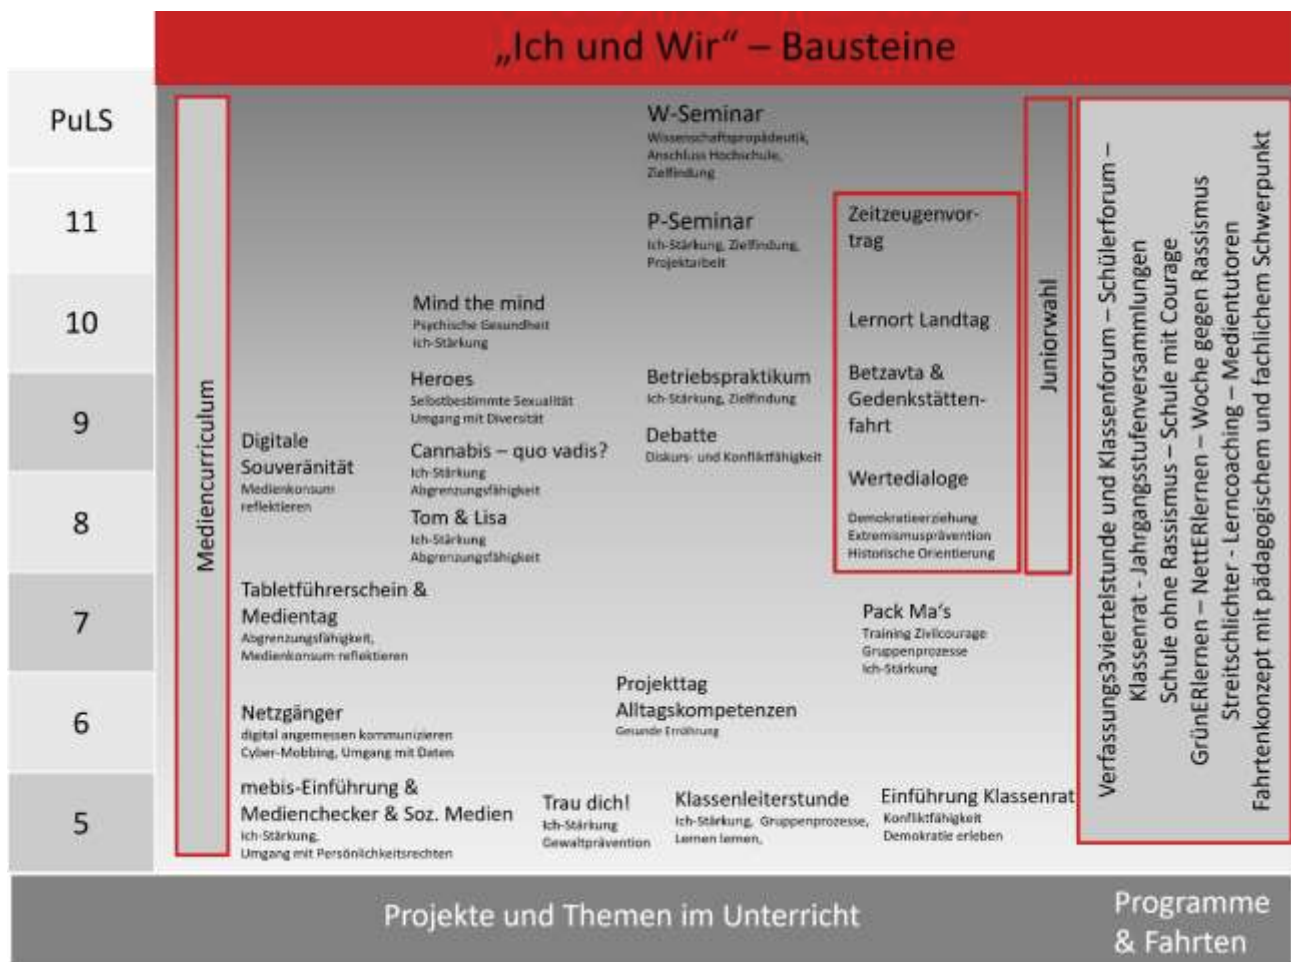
„Ich und Wir" – Bausteine

PuLS

11

10

9

8

7

6

5

Mediencurriculum

W-Seminar
Wissenschaftspropädeutik, Anschluss Hochschule, Zielfindung

P-Seminar
Ich-Stärkung, Zielfindung, Projektarbeit

Zeitzeugenvortrag

Lernort Landtag

Betzavta & Gedenkstättenfahrt

Wertedialoge
Demokratieerziehung
Extremismusprävention
Historische Orientierung

Juniorwahl

Verfassungs3viertelstunde und Klassenforum – Schülerforum – Klassenrat - Jahrgangsstufenversammlungen
Schule ohne Rassismus – Schule mit Courage
GrünERlernen – NettERlernen – Woche gegen Rassismus
Streitschlichter - Lerncoaching - Medientutoren
Fahrtenkonzept mit pädagogischem und fachlichem Schwerpunkt

Mind the mind
Psychische Gesundheit
Ich-Stärkung

Heroes
Selbstbestimmte Sexualität
Umgang mit Diversität

Betriebspraktikum
Ich-Stärkung, Zielfindung

Digitale Souveränität
Medienkonsum reflektieren

Cannabis – quo vadis?
Ich-Stärkung
Abgrenzungsfähigkeit

Debatte
Diskurs- und Konfliktfähigkeit

Tom & Lisa
Ich-Stärkung
Abgrenzungsfähigkeit

Tabletführerschein & Medientag
Abgrenzungsfähigkeit,
Medienkonsum reflektieren

Pack Ma's
Training Zivilcourage
Gruppenprozesse
Ich-Stärkung

Projekttag Alltagskompetenzen
Gesunde Ernährung

Netzgänger
digital angemessen kommunizieren
Cyber-Mobbing, Umgang mit Daten

mebis-Einführung & Medienchecker & Soz. Medien
Ich-Stärkung,
Umgang mit Persönlichkeitsrechten

Trau dich!
Ich-Stärkung
Gewaltprävention

Klassenleiterstunde
Ich-Stärkung, Gruppenprozesse, Lernen lernen,

Einführung Klassenrat
Konfliktfähigkeit
Demokratie erleben

Projekte und Themen im Unterricht

Programme & Fahrten